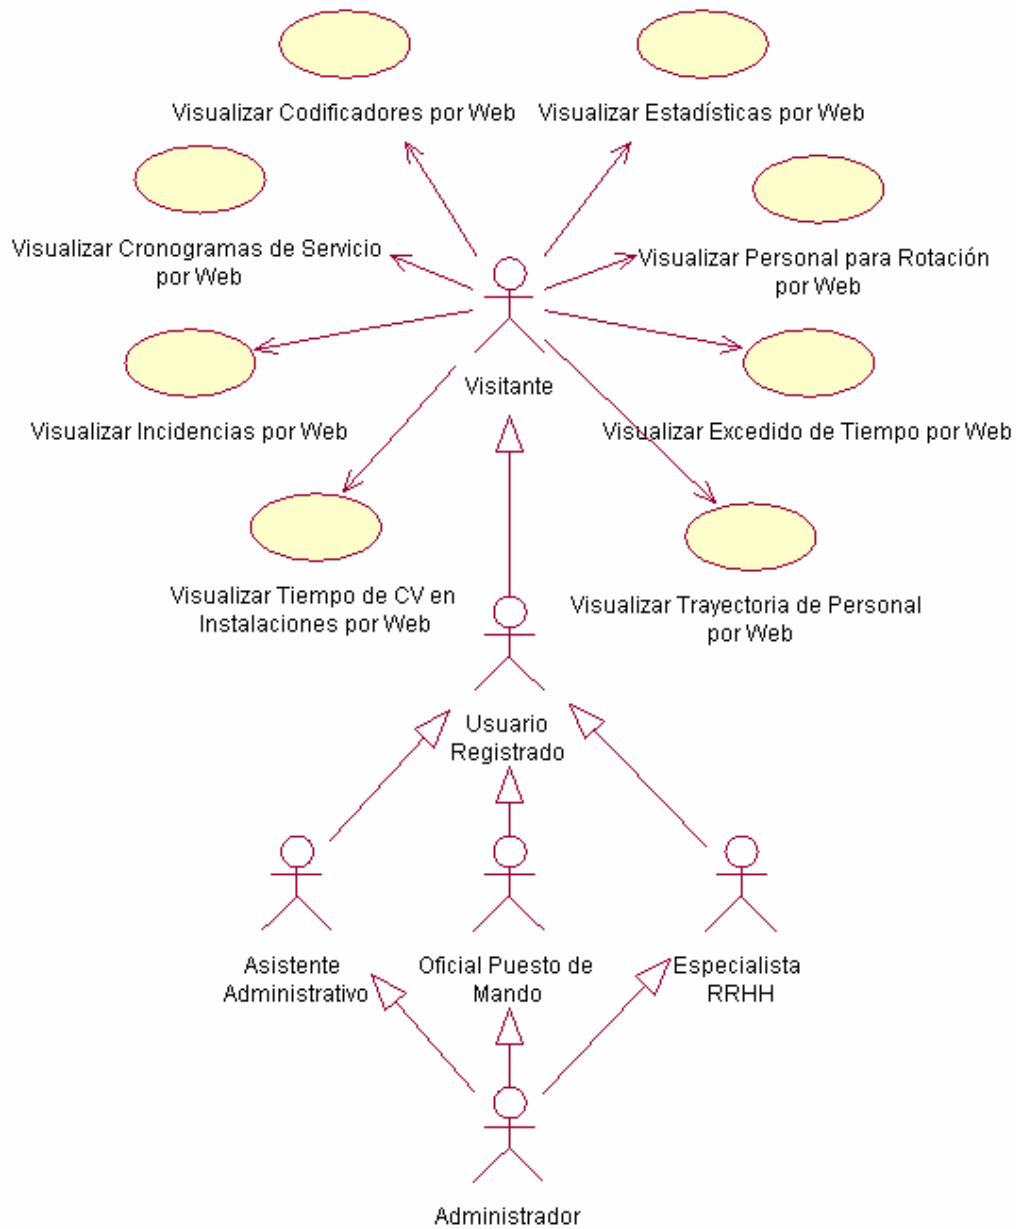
Visualizar Codificadores por Web

Visualizar Estadísticas por Web

Visualizar Cronogramas de Servicio por Web

Visualizar Personal para Rotación por Web

Visitante

Visualizar Incidencias por Web

Visualizar Excedido de Tiempo por Web

Visualizar Tiempo de CV en Instalaciones por Web

Visualizar Trayectoria de Personal por Web

Usuario Registrado

Asistente Administrativo

Oficial Puesto de Mando

Especialista RRHH

Administrador